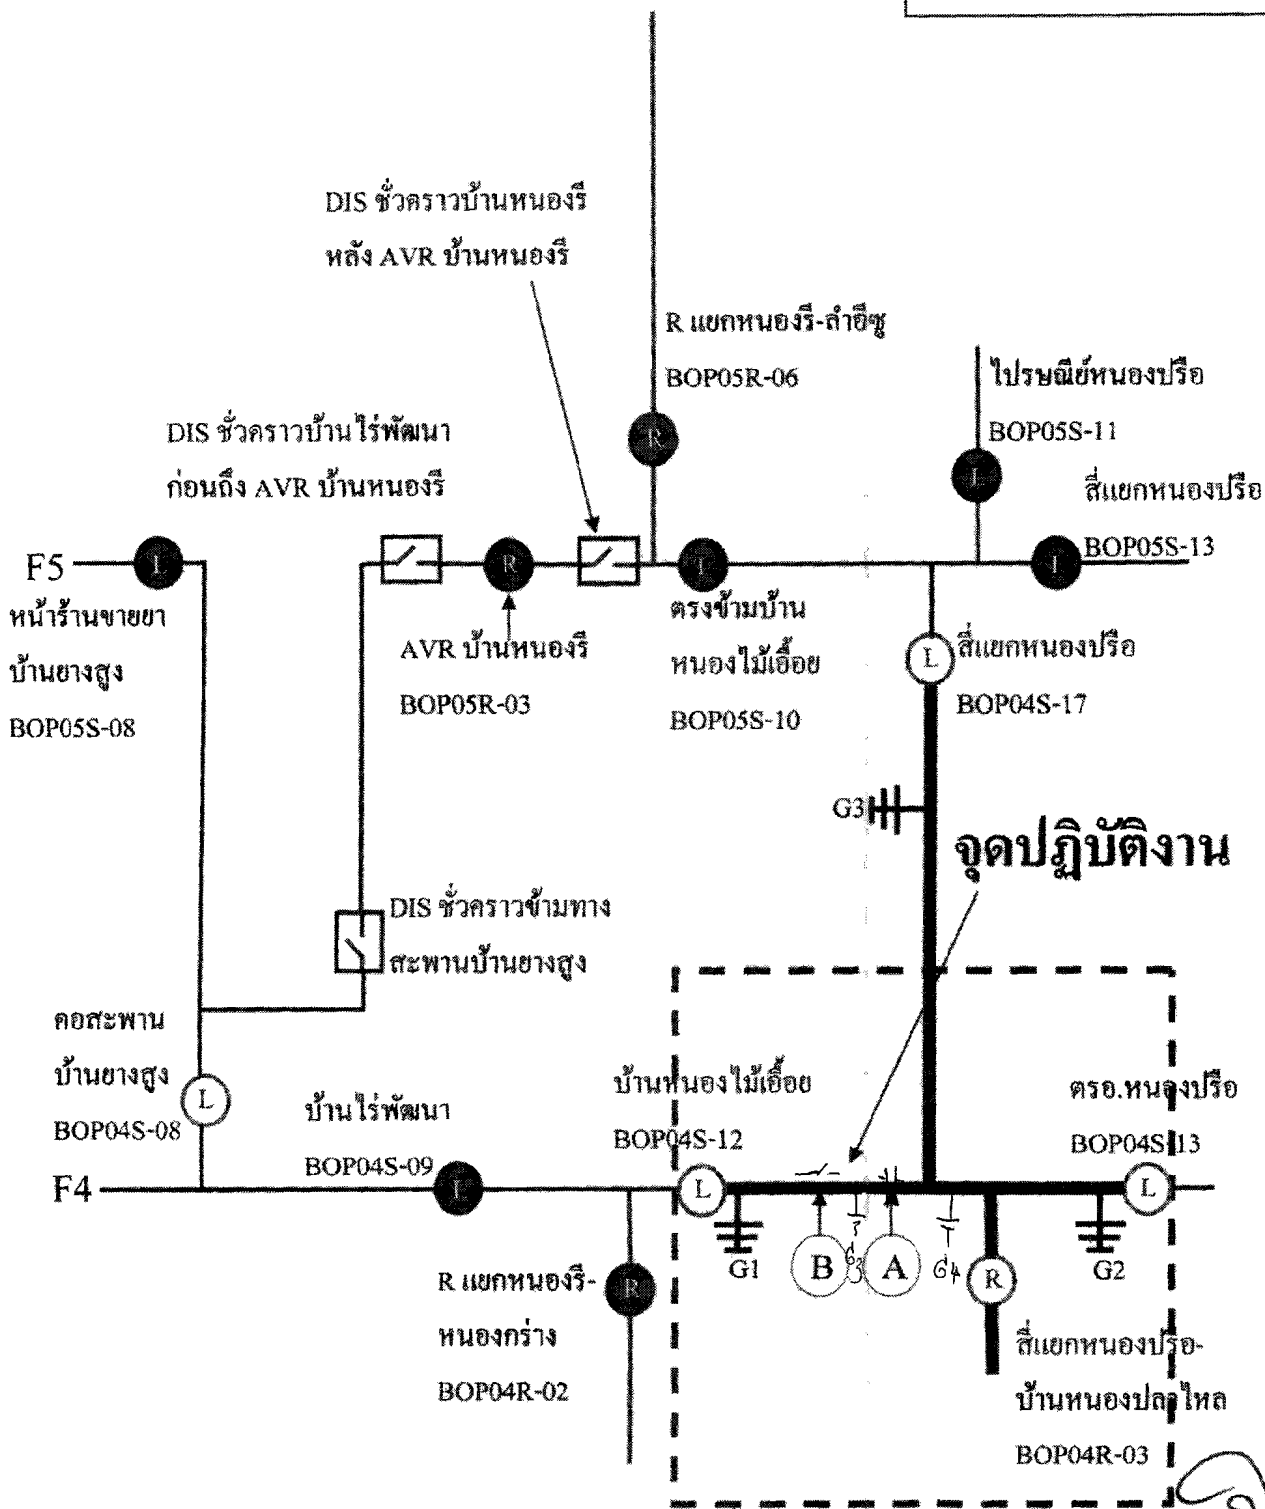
DIS ชั่วคราวบ้านหนองรี
หลัง AVR บ้านหนองรี

R แยกหนองรี-ลำอีซู
BOP05R-06

ไปรษณีย์หนองปรือ
BOP05S-11

DIS ชั่วคราวบ้านไร่พัฒนา
ก่อนถึง AVR บ้านหนองรี

สี่แยกหนองปรือ
BOP05S-13

F5

หน้าร้านขายยา
บ้านยางสูง
BOP05S-08

AVR บ้านหนองรี
BOP05R-03

ตรงข้ามบ้าน
หนองไม้เอื้อย
BOP05S-10

สี่แยกหนองปรือ
BOP04S-17

G3

จุดปฏิบัติงาน

DIS ชั่วคราวข้ามทาง
สะพานบ้านยางสูง

คอสะพาน
บ้านยางสูง
BOP04S-08

บ้านไร่พัฒนา
BOP04S-09

บ้านหนองไม้เอื้อย
BOP04S-12

ตรอ.หนองปรือ
BOP04S-13

F4

G1
B
G3
A
G4
G2

R แยกหนองรี-
หนองกร่าง
BOP04R-02

สี่แยกหนองปรือ-
บ้านหนองปลาไหล
BOP04R-03